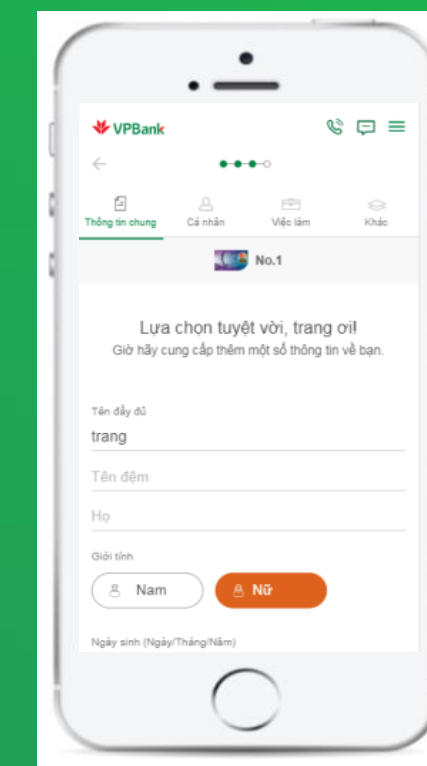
VPBank

Thông tin chung
Cá nhân
Việc làm
Khác

No.1

Lựa chọn tuyệt vời, trang ơi!
Giờ hãy cung cấp thêm một số thông tin về bạn.

Tên đầy đủ
trang
Tên đệm
Họ

Giới tính
Nam
Nữ

Ngày sinh (Ngày/Tháng/Năm)